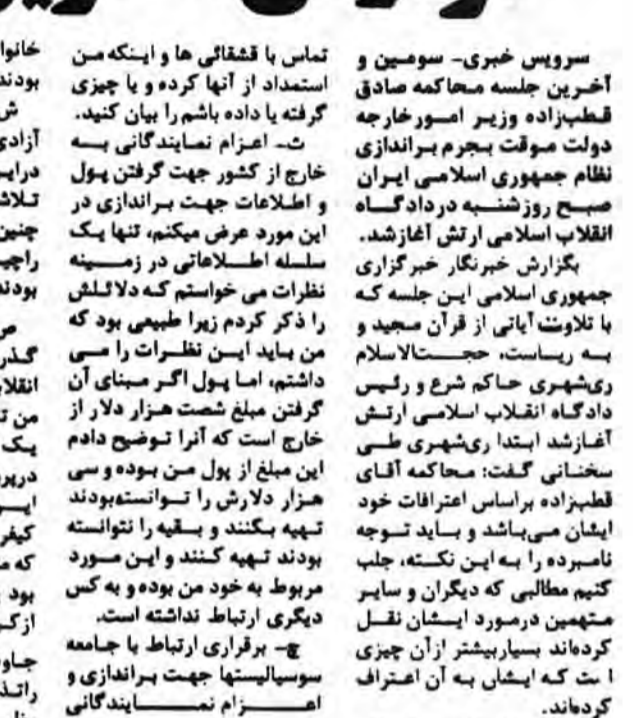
سرویس خبری- سومین و آخرین جلسه محاکمه صادق قطب‌زاده وزیر امورخارجه دولت موقت بجرم براندازی نظام جمهوری اسلامی ایران صبح روزشنبه دردادگاه انقلاب اسلامی ارتش آغازشد.

بگزارش خبرنگار خبرگزاری جمهوری اسلامی این جلسه که با تلاوت آیاتی از قرآن مجید و به ریاست، حجت‌الاسلام ری‌شهری حاکم شرع و رئیس دادگاه انقلاب اسلامی ارتش آغازشد ابتدا ری‌شهری طی سخنانی گفت: محاکمه آقای قطب‌زاده براساس اعترافات خود ایشان می‌باشد و باید توجه نامبرده را به این نکته، جلب کنیم مطالبی که دیگران و سایر متهمین درمورد ایشان نقل کرده‌اند بسیاربیشتر ازآن چیزی ا ست که ایشان به آن اعتراف کرده‌اند.

تماس با قشقائی ها و اینکه من استمداد از آنها کرده و یا چیزی گرفته یا داده باشم را بیان کنید.

ث- اعزام نمایندگانی به خارج از کشور جهت گرفتن پول و اطلاعات جهت براندازی در این مورد عرض میکنم، تنها یک سلسله اطلاعاتی در زمینه نظرات می خواستم که دلائلش را ذکر کردم زیرا طبیعی بود که من باید این نظرات را می داشتم، اما پول اگر مبنای آن گرفتن مبلغ شصت هزار دلار از خارج است که آنرا توضیح دادم این مبلغ از پول من بوده و سی هزار دلارش را توانسته‌بودند تهیه بکنند و بقیه را نتوانسته بودند تهیه کنند و این مورد مربوط به خود من بوده و به کس دیگری ارتباط نداشته است.

ج- برقراری ارتباط با جامعه سوسیالیستها جهت براندازی و اعزام نمایندگانی

خانوا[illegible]
بودند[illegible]
ش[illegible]
آزادی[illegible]
دراین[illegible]
تلاش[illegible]
چنین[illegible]
راچه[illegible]
بودند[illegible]
ص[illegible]
گذر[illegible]
انقلا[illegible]
من ت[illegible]
یک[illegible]
درپر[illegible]
ا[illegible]
کیف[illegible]
که م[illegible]
بود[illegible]
ازک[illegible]
جاو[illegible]
رات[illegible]